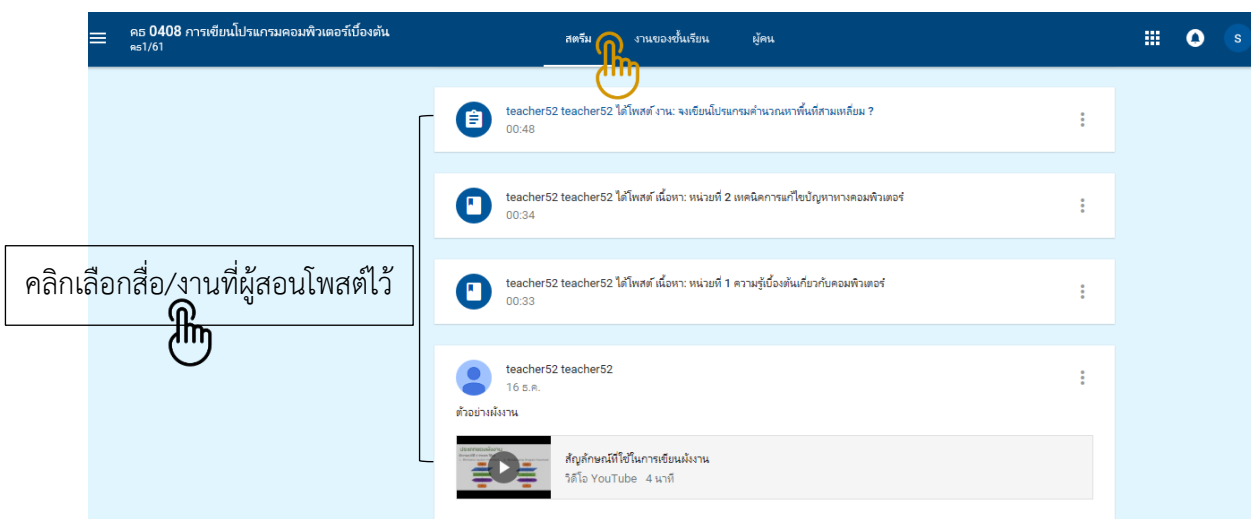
คธ 0408 การเขียนโปรแกรมคอมพิวเตอร์เบื้องต้น
คธ1/61

สตรีม งานของชั้นเรียน ผู้คน

S

teacher52 teacher52 ได้โพสต์ งาน: จงเขียนโปรแกรมคำนวณหาพื้นที่สามเหลี่ยม ?
00:48

teacher52 teacher52 ได้โพสต์ เนื้อหา: หน่วยที่ 2 เทคนิคการแก้ไขปัญหาทางคอมพิวเตอร์
00:34

คลิกเลือกสื่อ/งานที่ผู้สอนโพสต์ไว้

teacher52 teacher52 ได้โพสต์ เนื้อหา: หน่วยที่ 1 ความรู้เบื้องต้นเกี่ยวกับคอมพิวเตอร์
00:33

teacher52 teacher52
16 ธ.ค.

ตัวอย่างผังงาน

สัญลักษณ์ที่ใช้ในการเขียนผังงาน
วิดีโอ YouTube 4 นาที